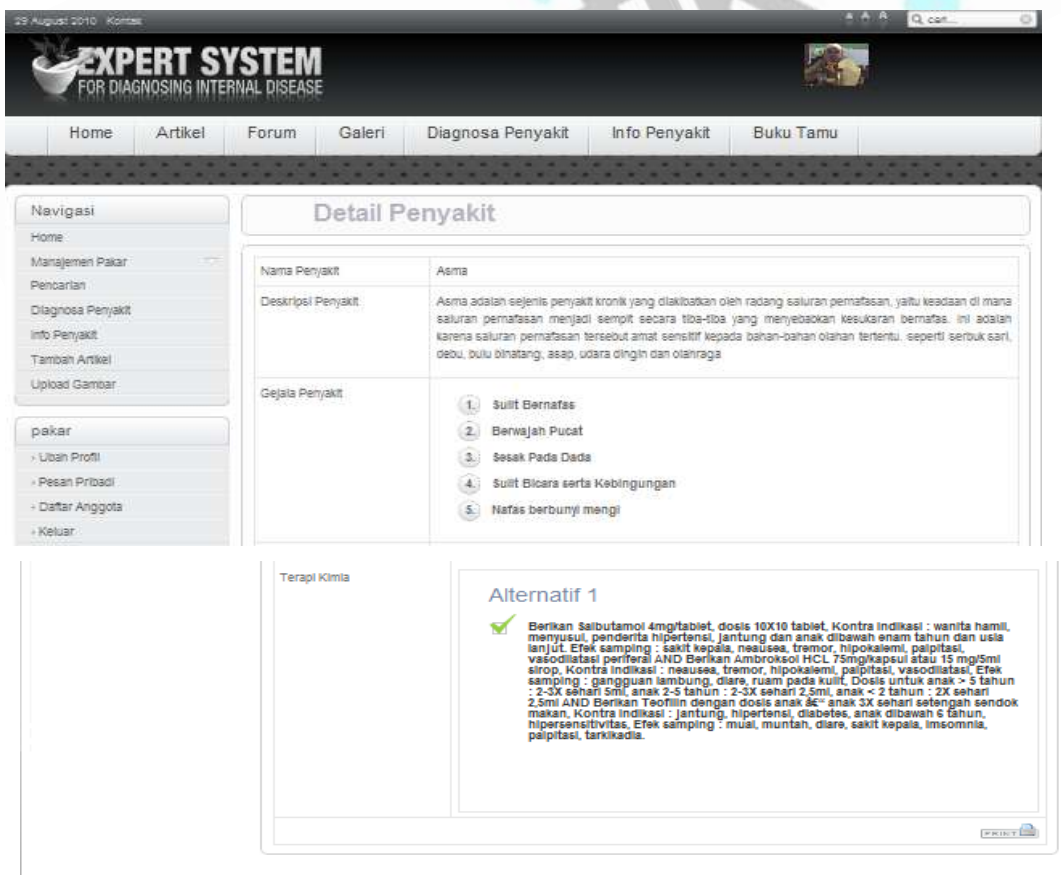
29 August 2010 Kontak

A A A Q cari...

EXPERT SYSTEM
FOR DIAGNOSING INTERNAL DISEASE

Home Artikel Forum Galeri Diagnosa Penyakit Info Penyakit Buku Tamu

Navigasi
Home
Manajemen Pakar
Pencarian
Diagnosa Penyakit
Info Penyakit
Tambah Artikel
Upload Gambar

pakar
› Ubah Profil
› Pesan Pribadi
› Daftar Anggota
› Keluar

Detail Penyakit

| Nama Penyakit | Asma |
|---|---|
| Deskripsi Penyakit | Asma adalah sejenis penyakit kronik yang diakibatkan oleh radang saluran pernafasan, yaitu keadaan di mana saluran pernafasan menjadi sempit secara tiba-tiba yang menyebabkan kesukaran bernafas. Ini adalah karena saluran pernafasan tersebut amat sensitif kepada bahan-bahan olahan tertentu, seperti serbuk sari, debu, bulu binatang, asap, udara dingin dan olahraga |
| Gejala Penyakit | 1. Sulit Bernafas 2. Berwajah Pucat 3. Sesak Pada Dada 4. Sulit Bicara serta Kebingungan 5. Nafas berbunyi mengi |

Terapi Kimia

Alternatif 1

Berikan Salbutamol 4mg/tablet, dosis 10X10 tablet, Kontra indikasi : wanita hamil, menyusui, penderita hipertensi, jantung dan anak dibawah enam tahun dan usia lanjut. Efek samping : sakit kepala, neausea, tremor, hipokalemi, palpitasi, vasodilatasi periferal AND Berikan Ambroksol HCL 75mg/kapsul atau 15 mg/5ml sirop, Kontra indikasi : neausea, tremor, hipokalemi, palpitasi, vasodilatasi, Efek samping : gangguan lambung, diare, ruam pada kulit, Dosis untuk anak > 5 tahun : 2-3X sehari 5ml, anak 2-5 tahun : 2-3X sehari 2,5ml, anak < 2 tahun : 2X sehari 2,5ml AND Berikan Teofilin dengan dosis anak â€“ anak 3X sehari setengah sendok makan, Kontra indikasi : jantung, hipertensi, diabetes, anak dibawah 6 tahun, hipersensitivitas, Efek samping : mual, muntah, diare, sakit kepala, imsomnia, palpitasi, tarkikadia.

PRINT